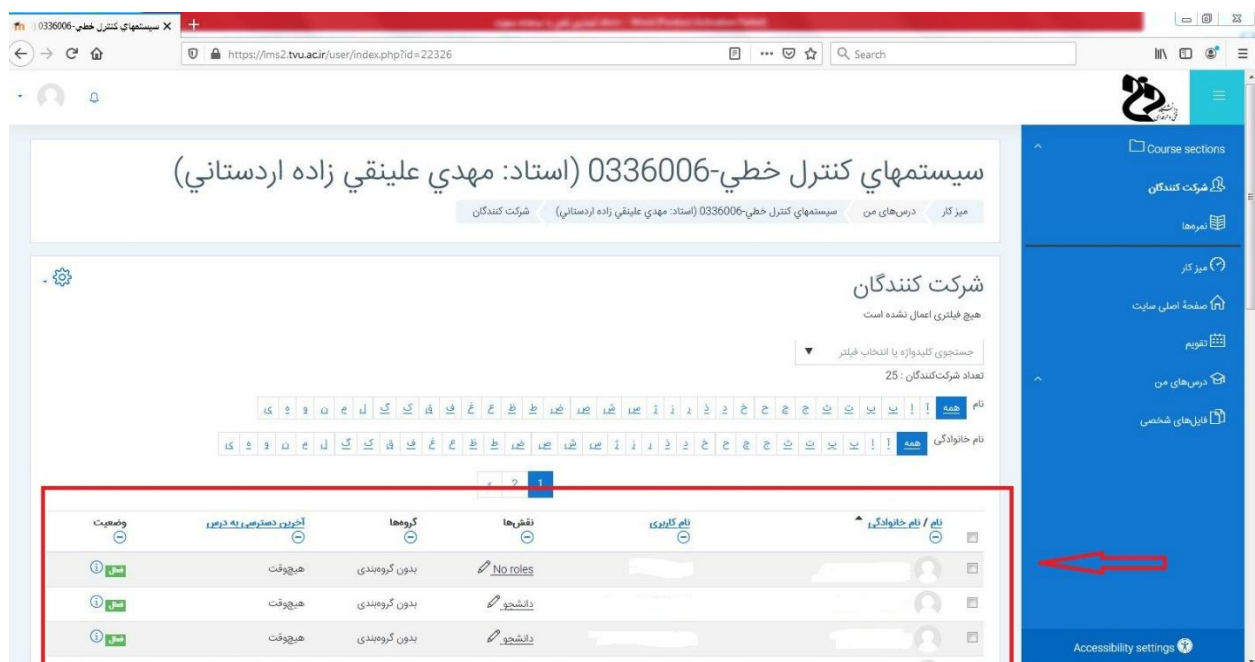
سيستمهاي کنترل خطي-0336006 ×

https://lms2.tvu.ac.ir/user/index.php?id=22326

Search

سيستمهاي کنترل خطي-0336006 (استاد: مهدي علينقي زاده اردستاني)

میز کار | درس‌های من | سيستمهاي کنترل خطي-0336006 (استاد: مهدي علينقي زاده اردستاني) | شرکت کنندگان

Course sections

شرکت کنندگان

نمره‌ها

میز کار

صفحهٔ اصلی سایت

تقویم

درس‌های من

فایل‌های شخصی

شرکت کنندگان

هیچ فیلتری اعمال نشده است

جستجوی کلیدواژه یا انتخاب فیلتر

تعداد شرکت‌کنندگان : 25

نام همه آ ا ب پ ت ث ج چ ح خ د ذ ر ز ژ س ش ص ض ط ظ ع غ ف ق ک گ ل م ن و ه ی

نام خانوادگی همه آ ا ب پ ت ث ج چ ح خ د ذ ر ز ژ س ش ص ض ط ظ ع غ ف ق ک گ ل م ن و ه ی

1 2 »

| نام / نام خانوادگی | نام کاربری | نقش‌ها | گروه‌ها | آخرین دسترسی به درس | وضعیت |
|---|---|---|---|---|---|
| | | No roles | بدون گروه‌بندی | هیچ‌وقت | فعال |
| | | دانشجو | بدون گروه‌بندی | هیچ‌وقت | فعال |
| | | دانشجو | بدون گروه‌بندی | هیچ‌وقت | فعال |

Accessibility settings